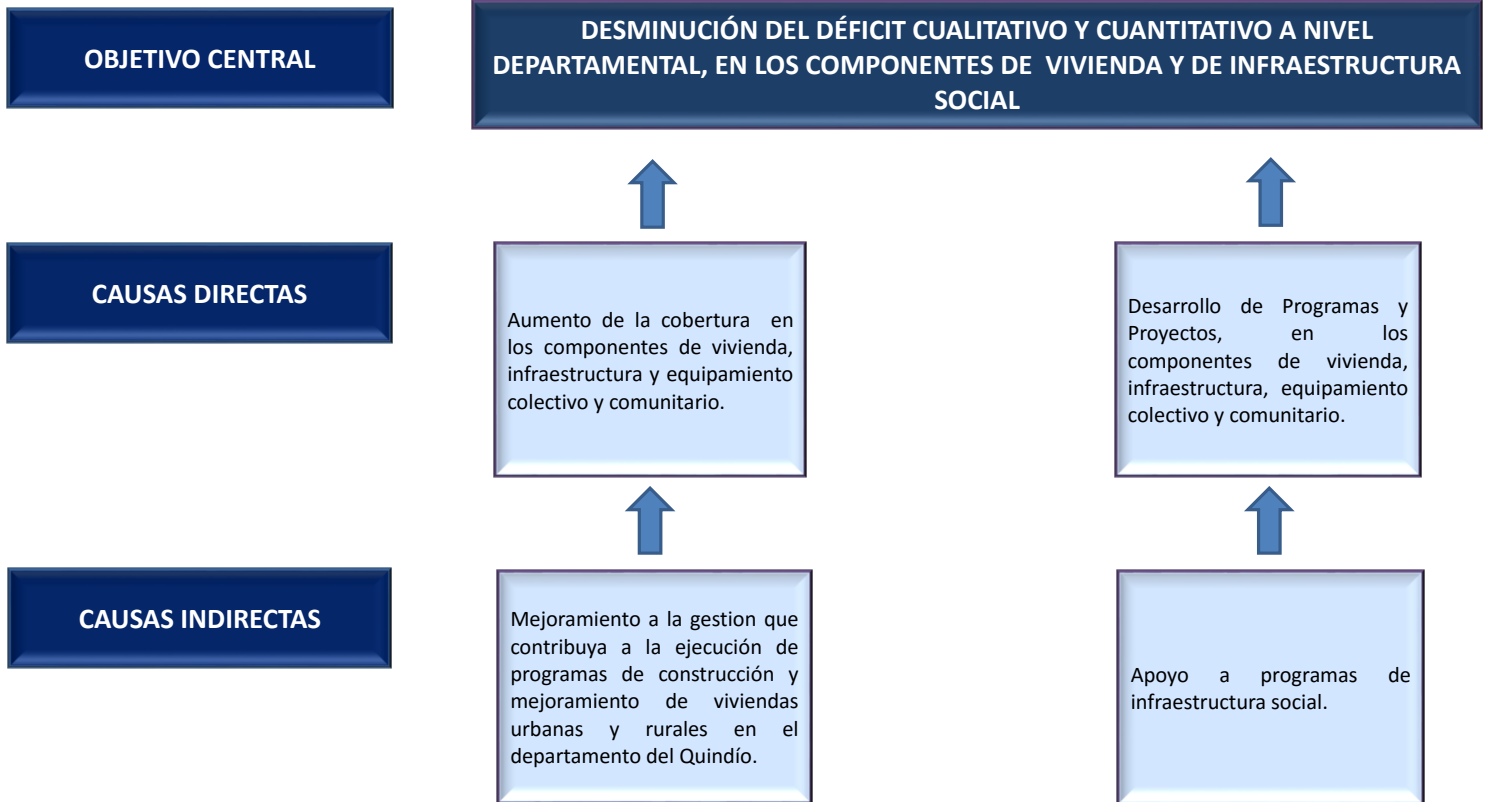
OBJETIVO CENTRAL

DESMINUCIÓN DEL DÉFICIT CUALITATIVO Y CUANTITATIVO A NIVEL DEPARTAMENTAL, EN LOS COMPONENTES DE VIVIENDA Y DE INFRAESTRUCTURA SOCIAL

CAUSAS DIRECTAS

Aumento de la cobertura en los componentes de vivienda, infraestructura y equipamiento colectivo y comunitario.

Desarrollo de Programas y Proyectos, en los componentes de vivienda, infraestructura, equipamiento colectivo y comunitario.

CAUSAS INDIRECTAS

Mejoramiento a la gestion que contribuya a la ejecución de programas de construcción y mejoramiento de viviendas urbanas y rurales en el departamento del Quindío.

Apoyo a programas de infraestructura social.